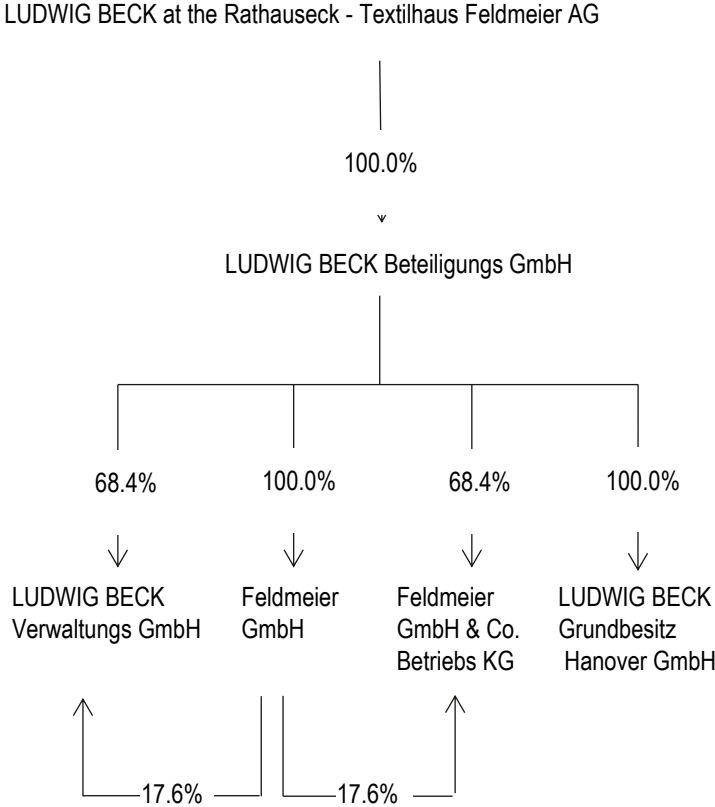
LUDWIG BECK at the Rathauseck - Textilhaus Feldmeier AG

100.0%

LUDWIG BECK Beteiligungs GmbH

68.4%

100.0%

68.4%

100.0%

LUDWIG BECK Verwaltungs GmbH

Feldmeier GmbH

Feldmeier GmbH & Co. Betriebs KG

LUDWIG BECK Grundbesitz Hanover GmbH

17.6%

17.6%